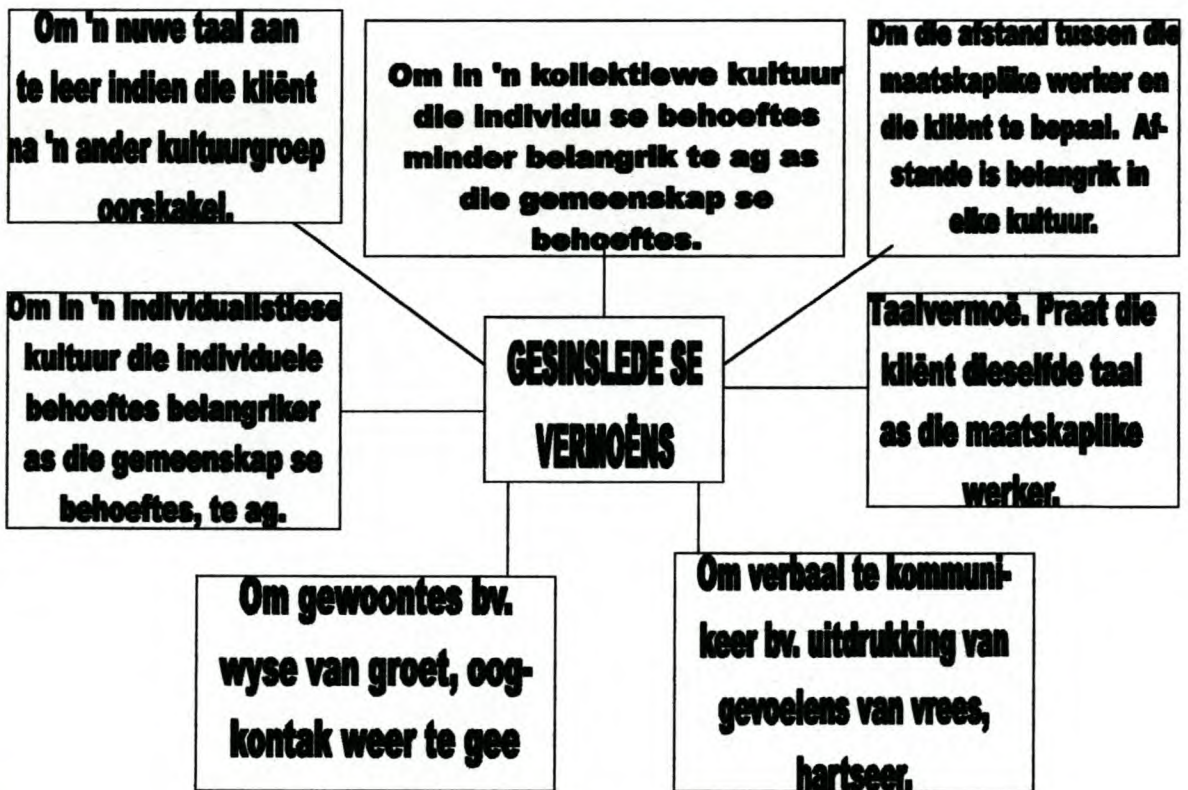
Om 'n nuwe taal aan te leer indien die kliënt na 'n ander kultuurgroep oorskakel.

Om in 'n kollektiewe kultuur die individu se behoeftes minder belangrik te ag as die gemeenskap se behoeftes.

Om die afstand tussen die maatskaplike werker en die kliënt te bepaal. Afstande is belangrik in elke kultuur.

Om in 'n individualistiese kultuur die individuele behoeftes belangriker as die gemeenskap se behoeftes, te ag.

GESINSLEDE SE VERMOËNS

Taalvermoë. Praat die kliënt dieselfde taal as die maatskaplike werker.

Om gewoontes bv. wyse van groet, oogkontak weer te gee

Om verbaal te kommunikeer bv. uitdrukking van gevoelens van vrees, hartseer.